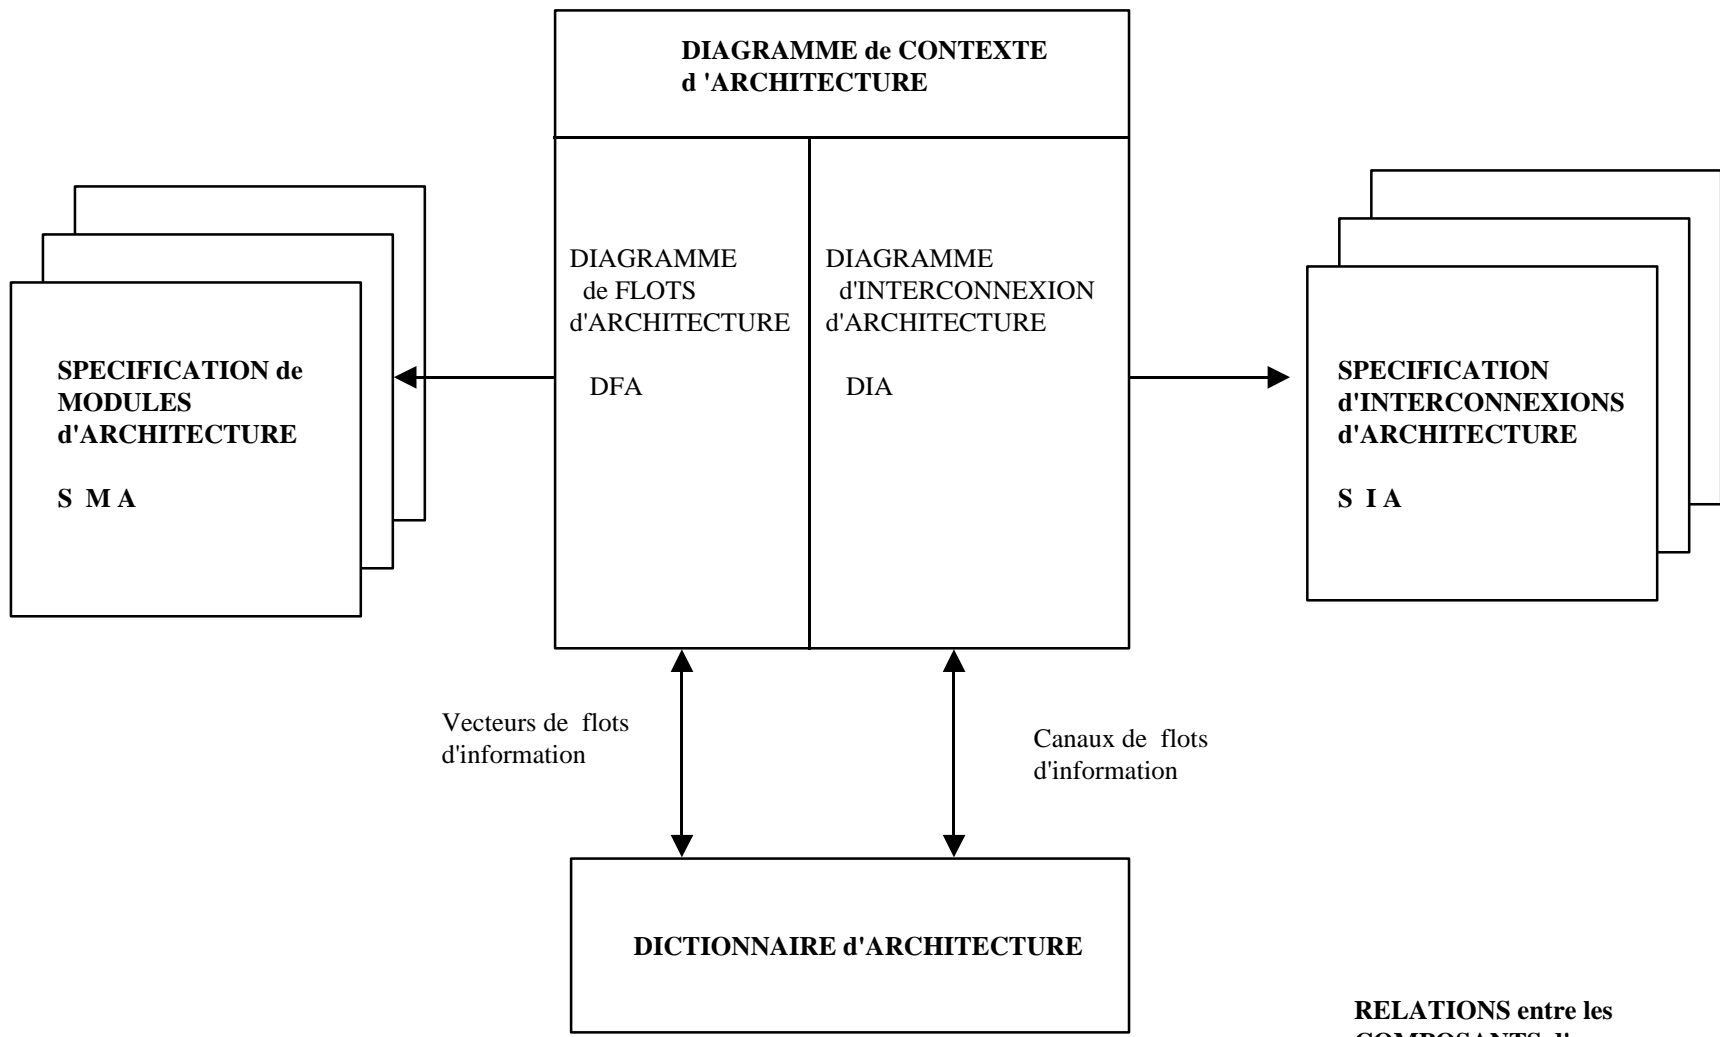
DIAGRAMME de CONTEXTE d 'ARCHITECTURE

DIAGRAMME de FLOTS d'ARCHITECTURE

DFA

DIAGRAMME d'INTERCONNEXION d'ARCHITECTURE

DIA

SPECIFICATION de MODULES d'ARCHITECTURE

S M A

SPECIFICATION d'INTERCONNEXIONS d'ARCHITECTURE

S I A

Vecteurs de flots d'information

Canaux de flots d'information

DICTIONNAIRE d'ARCHITECTURE

RELATIONS entre les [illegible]